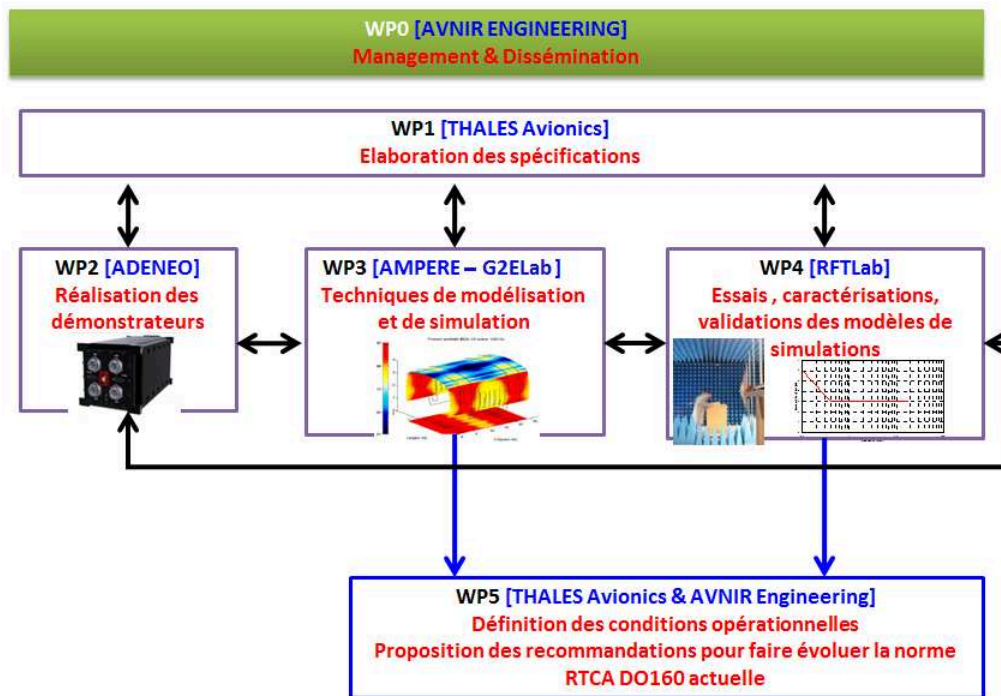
WP0 [AVNIR ENGINEERING]
Management & Dissémination

WP1 [THALES Avionics]
Elaboration des spécifications

WP2 [ADENEO]
Réalisation des démonstrateurs

WP3 [AMPERE – G2ELab]
Techniques de modélisation et de simulation

WP4 [RFTLab]
Essais , caractérisations, validations des modèles de simulations

WP5 [THALES Avionics & AVNIR Engineering]
Définition des conditions opérationnelles
Proposition des recommandations pour faire évoluer la norme RTCA DO160 actuelle